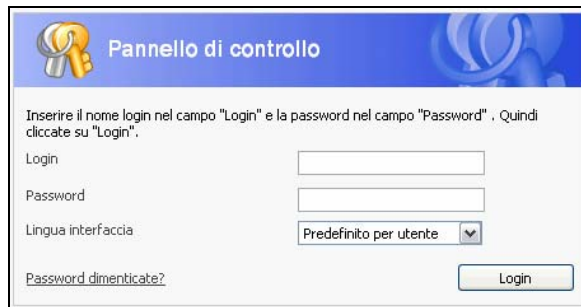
Pannello di controllo

Inserire il nome login nel campo "Login" e la password nel campo "Password" . Quindi cliccate su "Login".

Login

Password

Lingua interfaccia

Predefinito per utente

Password dimenticate?

Login